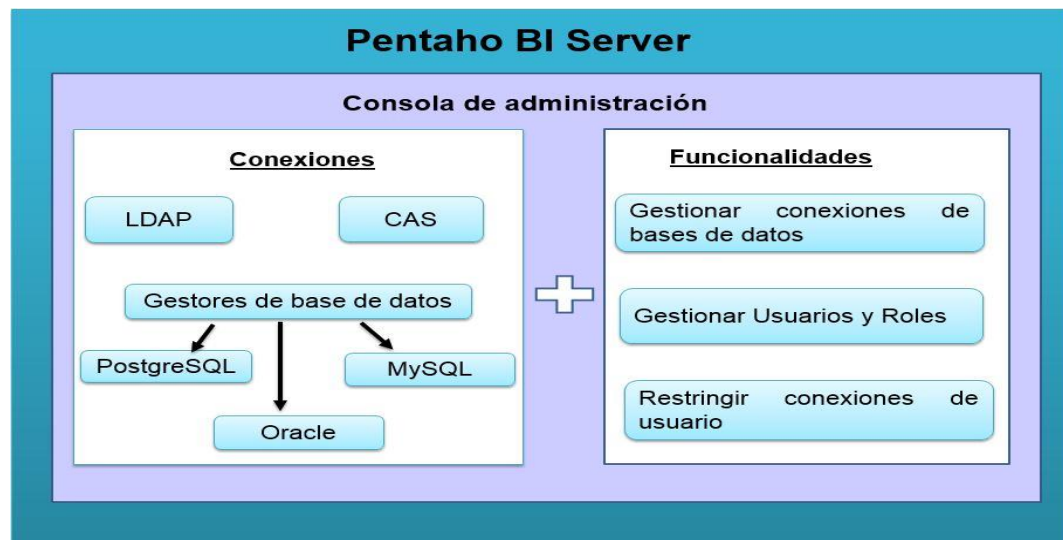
Pentaho BI Server

Consola de administración

Conexiones

LDAP

CAS

Gestores de base de datos

PostgreSQL

MySQL

Oracle

Funcionalidades

Gestionar conexiones de bases de datos

Gestionar Usuarios y Roles

Restringir conexiones de usuario